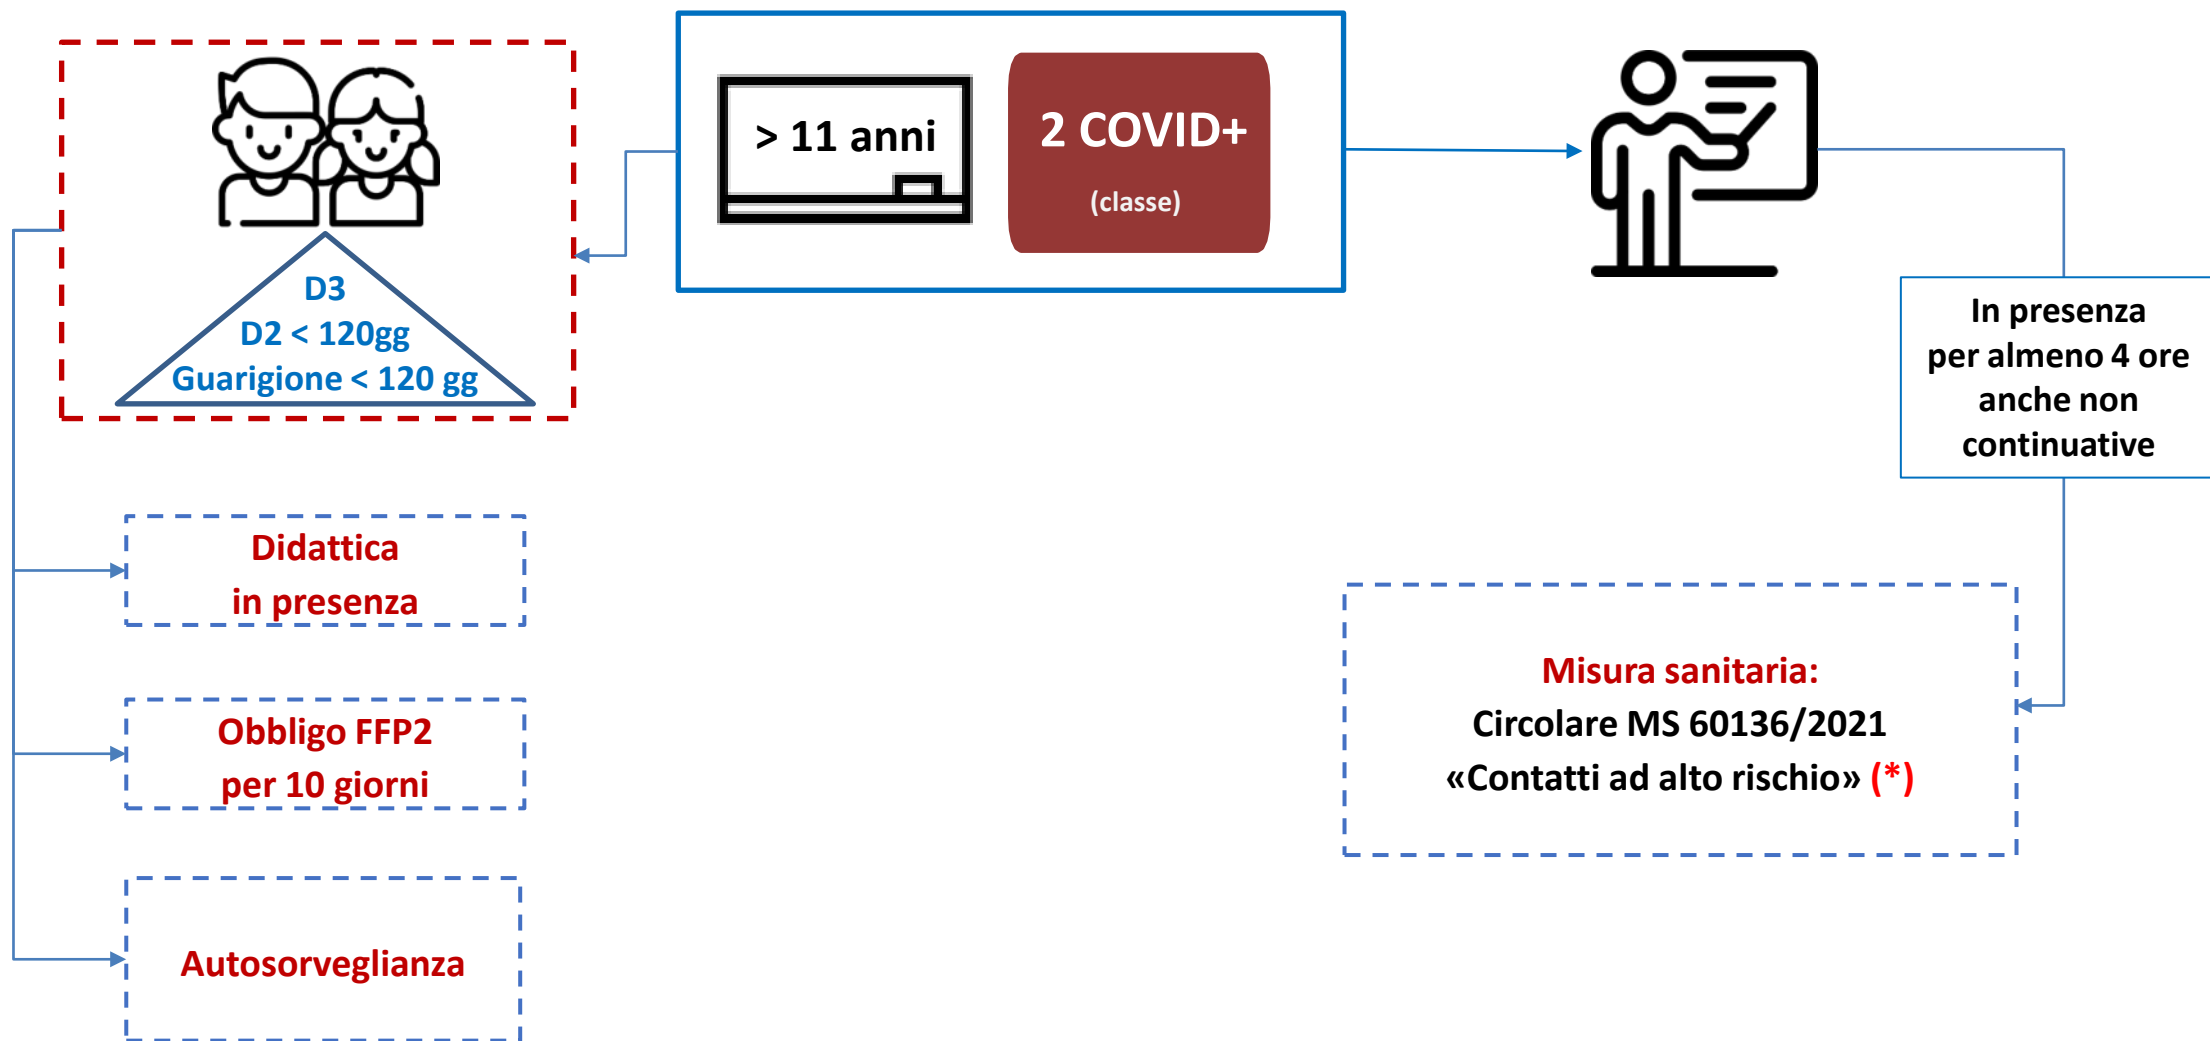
> 11 anni

2 COVID+
(classe)

D3
D2 < 120gg
Guarigione < 120 gg

In presenza per almeno 4 ore anche non continuative

Didattica in presenza

Obbligo FFP2 per 10 giorni

Autosorveglianza

Misura sanitaria:
Circolare MS 60136/2021
«Contatti ad alto rischio» (*)